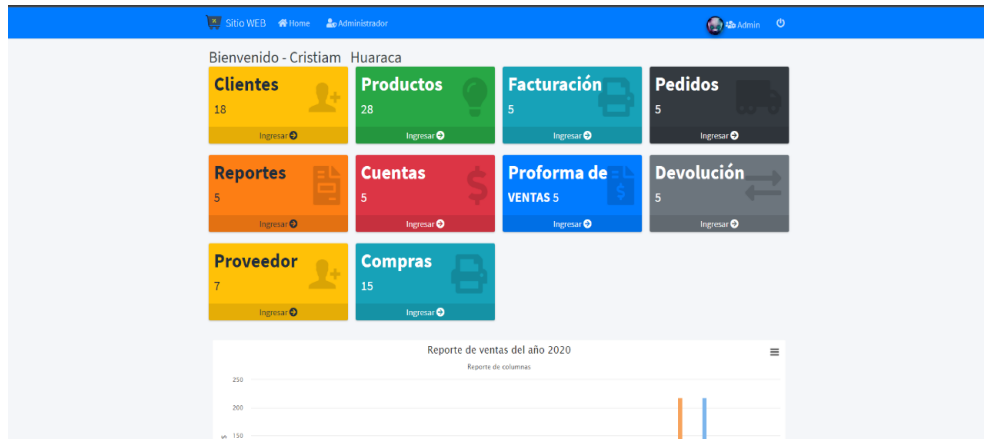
Sitio WEB Home Administrador

Admin

Bienvenido - Cristiam Huaraca

Clientes
18
Ingresar

Productos
28
Ingresar

Facturación
5
Ingresar

Pedidos
5
Ingresar

Reportes
5
Ingresar

Cuentas
5
Ingresar

Proforma de VENTAS 5
Ingresar

Devolución
5
Ingresar

Proveedor
7
Ingresar

Compras
15
Ingresar

Reporte de ventas del año 2020
Reporte de columnas

250
200
150